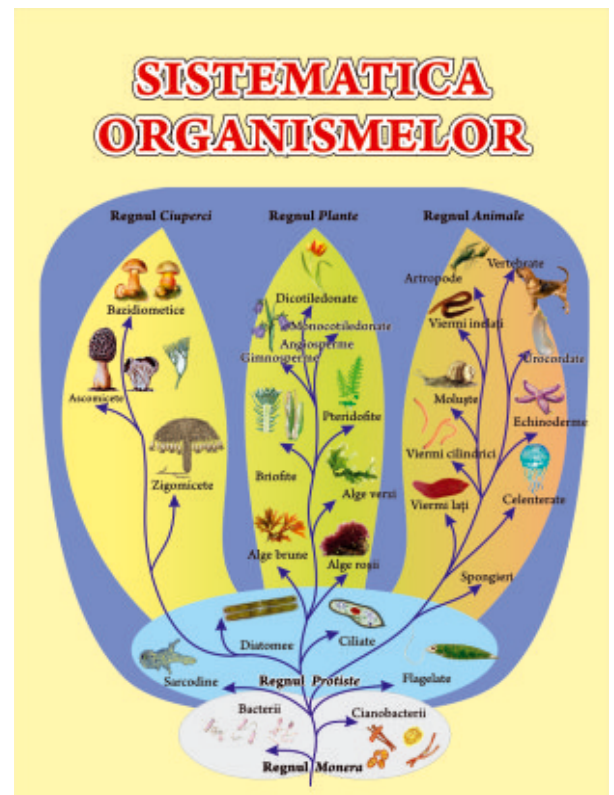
SISTEMATICA ORGANISMELOR

Regnul *Ciuperci*

Baridiometice

Ascomicete

Zigomicete

Regnul *Plante*

Dicotiledonate

Monocotiledonate

Angiosperme

Gimnosperme

Pteridofite

Briofite

Alge verzi

Alge brune

Alge roșii

Regnul *Animale*

Artropode

Vertebrate

Viermi inelați

Urocordate

Moluște

Echinoderme

Viermi cilindrici

Viermi lați

Celenterate

Spongieri

Diatomee

Ciliate

Sarcodine

Regnul *Protiste*

Flagelate

Bacterii

Cianobacterii

Regnul *Monera*